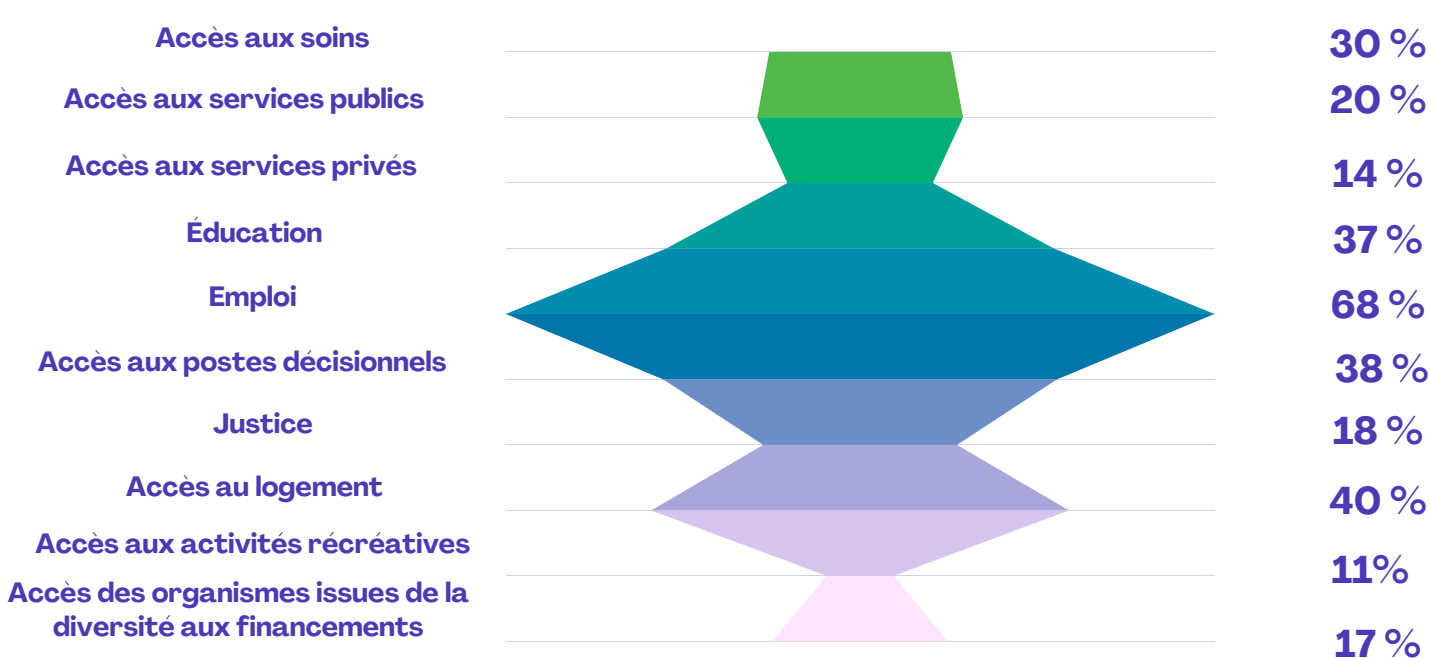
Accès aux soins
30 %
Accès aux services publics
20 %
Accès aux services privés
14 %
Éducation
37 %
Emploi
68 %
Accès aux postes décisionnels
38 %
Justice
18 %
Accès au logement
40 %
Accès aux activités récréatives
11%
Accès des organismes issues de la diversité aux financements
17 %